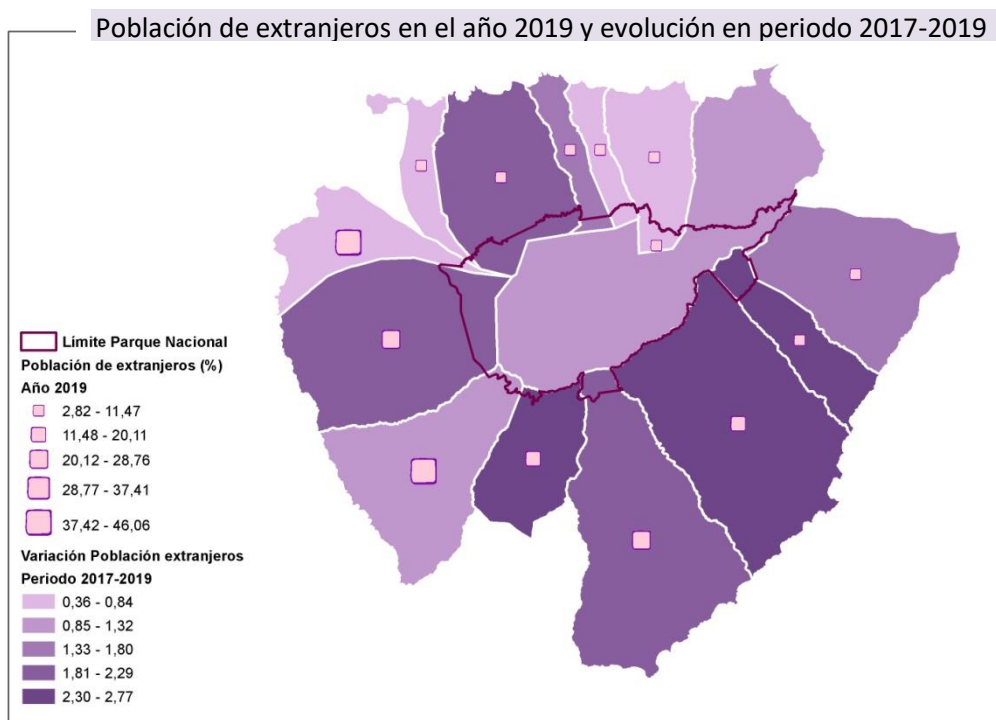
Población de extranjeros en el año 2019 y evolución en periodo 2017-2019

Límite Parque Nacional
Población de extranjeros (%)
Año 2019
2,82 - 11,47
11,48 - 20,11
20,12 - 28,76
28,77 - 37,41
37,42 - 46,06
Variación Población extranjeros
Periodo 2017-2019
0,36 - 0,84
0,85 - 1,32
1,33 - 1,80
1,81 - 2,29
2,30 - 2,77